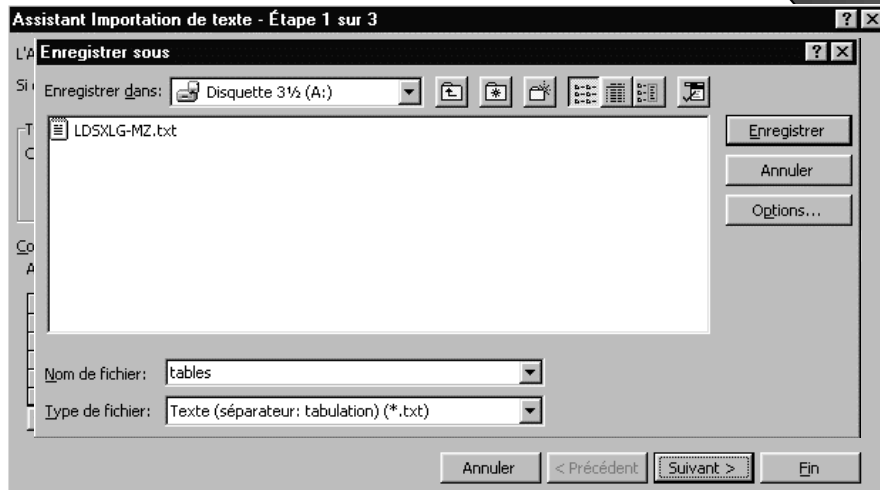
Assistant Importation de texte - Étape 1 sur 3

L'A

Si

T

C

Co

A

Enregistrer sous

Enregistrer dans: Disquette 3½ (A:)

LDSXLG-MZ.txt

Enregistrer

Annuler

Options...

Nom de fichier: tables

Type de fichier: Texte (séparateur: tabulation) (*.txt)

Annuler

< Précédent

Suivant >

Fin